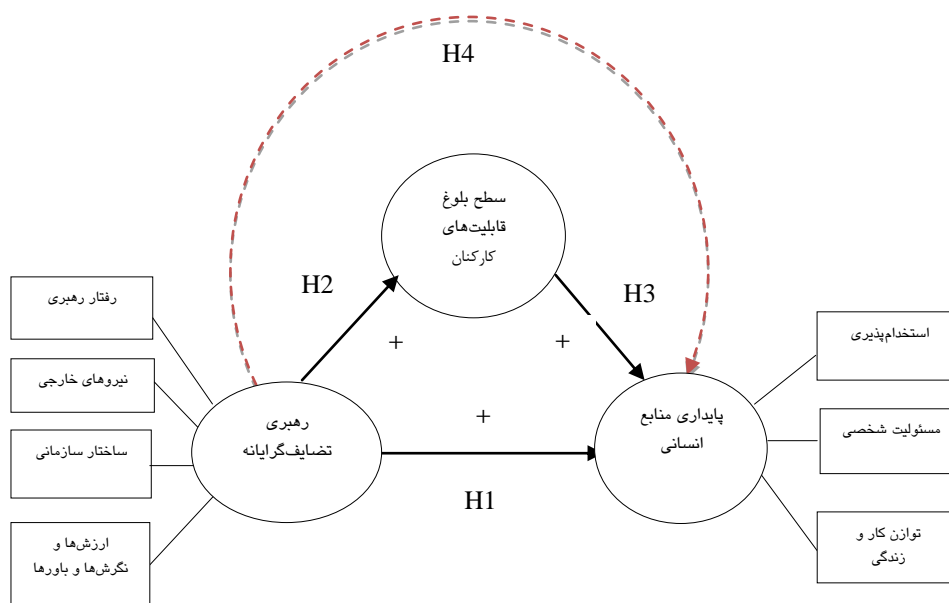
H4

سطح بلوغ قابلیت‌های کارکنان

H2

H3

+

+

رفتار رهبری

نیروهای خارجی

ساختار سازمانی

ارزش‌ها و نگرش‌ها و باورها

رهبری تضایف‌گرایانه

+

پایداری منابع انسانی

H1

استخدام‌پذیری

مسئولیت شخصی

توازن کار و زندگی